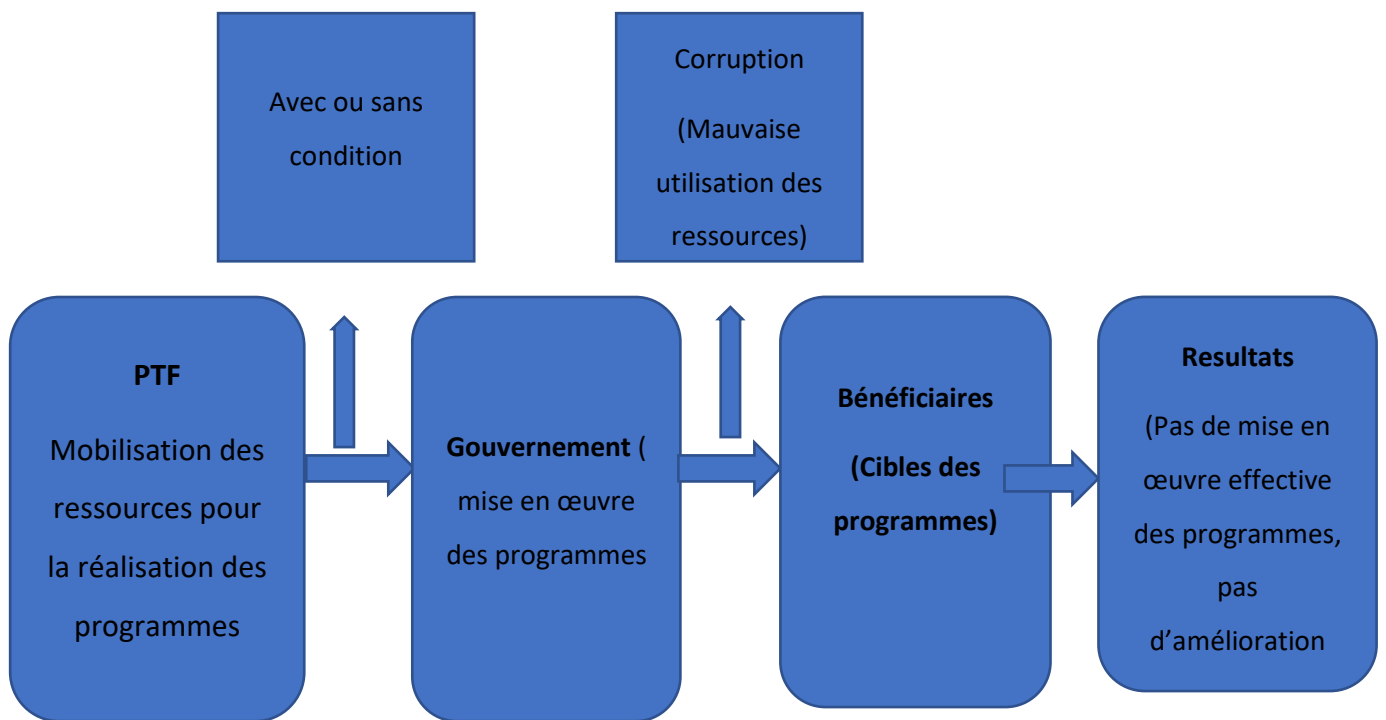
Avec ou sans condition

Corruption

(Mauvaise utilisation des ressources)

PTF

Mobilisation des ressources pour la réalisation des programmes

Gouvernement ( mise en œuvre des programmes

Bénéficiaires

(Cibles des programmes)

Resultats

(Pas de mise en œuvre effective des programmes, pas d'amélioration